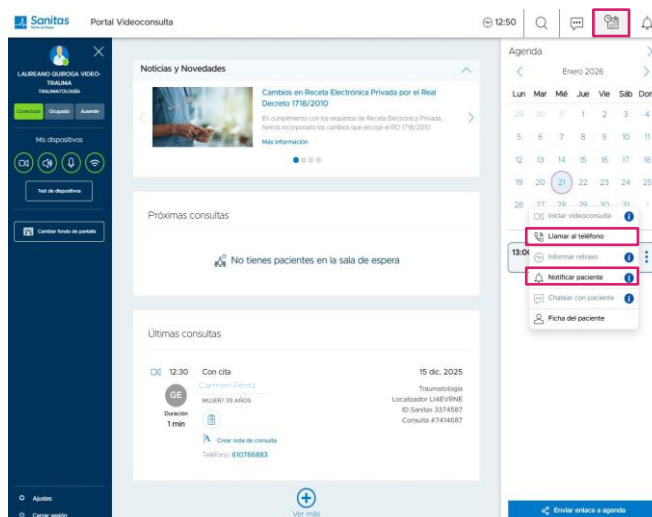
Sanitas
Parte de Bupa

Portal Videoconsulta

12:50

LAUREANO QUIROGA VIDEO-TRAUMA
TRAUMATOLOGÍA

Conectado Ocupado Ausente

Mis dispositivos

Test de dispositivos

Cambiar fondo de pantalla

Ajustes

Cerrar sesión

Noticias y Novedades

Cambios en Receta Electrónica Privada por el Real Decreto 1718/2010

En cumplimiento con los requisitos de Receta Electrónica Privada, hemos incorporado los cambios que recoge el RD 1718/2010

Más información

Próximas consultas

No tienes pacientes en la sala de espera

Últimas consultas

12:30 Con cita

15 dic. 2025

Carmen Pérez

GE

MUJER/ 39 AÑOS

Duración
1 min

Crear nota de consulta

Teléfono 610766883

Traumatología
Localizador LI4EVRNE
ID Sanitas 3374587
Consulta #7414687

Ver más

Agenda

Enero 2026

| Lun | Mar | Mié | Jue | Vie | Sáb | Dom |
|---|---|---|---|---|---|---|
| 29 | 30 | 31 | 1 | 2 | 3 | 4 |
| 5 | 6 | 7 | 8 | 9 | 10 | 11 |
| 12 | 13 | 14 | 15 | 16 | 17 | 18 |
| 19 | 20 | 21 | 22 | 23 | 24 | 25 |
| 26 | 27 | 28 | 29 | 30 | 31 | 1 |

13:0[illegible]

Iniciar videoconsulta

Llamar al teléfono

Informar retraso

Notificar paciente

Chatear con paciente

Ficha del paciente

Enviar enlace a agenda